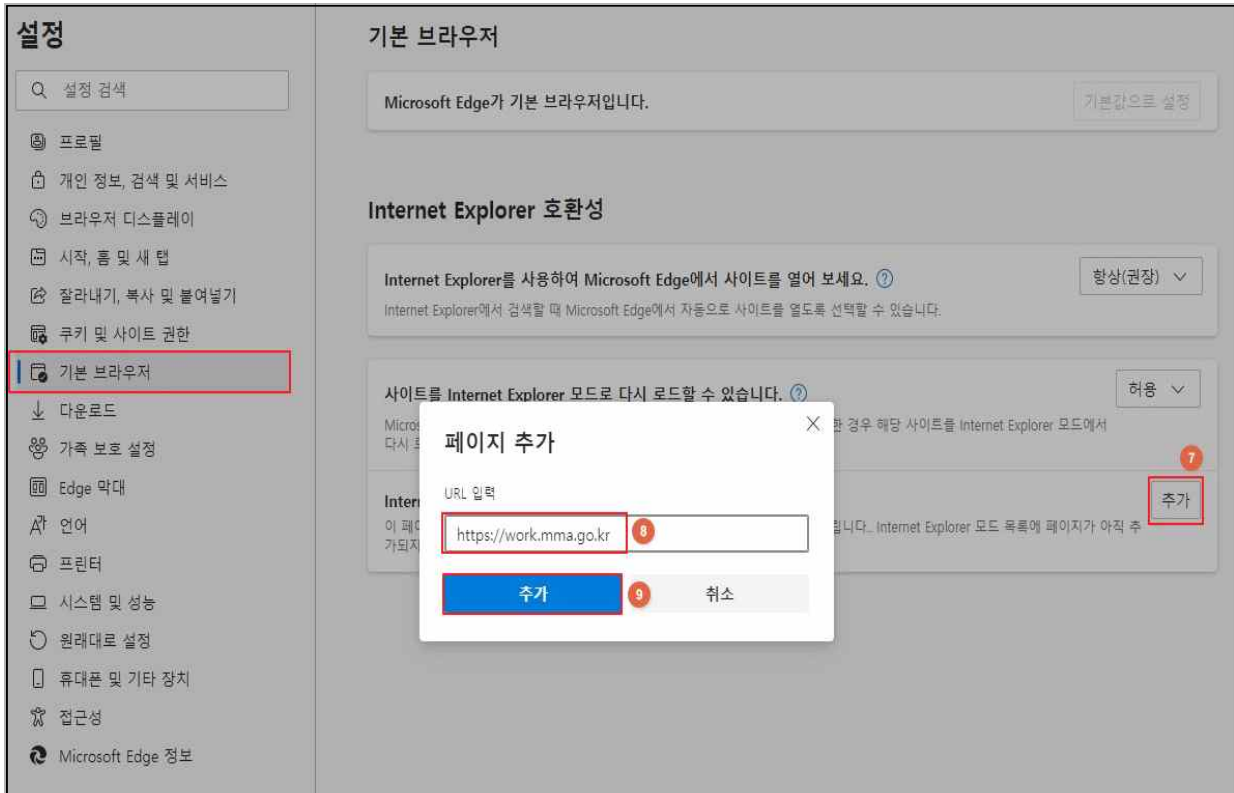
설정

설정 검색

프로필

개인 정보, 검색 및 서비스

브라우저 디스플레이

시작, 홈 및 새 탭

잘라내기, 복사 및 붙여넣기

쿠키 및 사이트 권한

기본 브라우저

다운로드

가족 보호 설정

Edge 막대

언어

프린터

시스템 및 성능

원래대로 설정

휴대폰 및 기타 장치

접근성

Microsoft Edge 정보

기본 브라우저

Microsoft Edge가 기본 브라우저입니다.

기본값으로 설정

Internet Explorer 호환성

Internet Explorer를 사용하여 Microsoft Edge에서 사이트를 열어 보세요.

Internet Explorer에서 검색할 때 Microsoft Edge에서 자동으로 사이트를 열도록 선택할 수 있습니다.

항상(권장)

사이트를 Internet Explorer 모드로 다시 로드할 수 있습니다.

Micros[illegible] 한 경우 해당 사이트를 Internet Explorer 모드에서 다시 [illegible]

허용

7

Inter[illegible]

추가

이 페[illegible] 됩니다. Internet Explorer 모드 목록에 페이지가 아직 추가되지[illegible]

페이지 추가

URL 입력

https://work.mma.go.kr

8

추가

9

취소